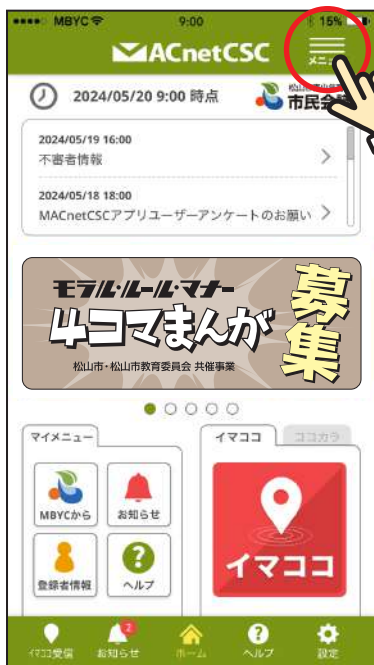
MBYC 9:00 15%

MACnetCSC

メニュー

2024/05/20 9:00 時点

松山市 市民会

2024/05/19 16:00
不審者情報

2024/05/18 18:00
MACnetCSCアプリユーザーアンケートのお願い

モラル・ルール・マナー
4コマまんが
募集
松山市・松山市教育委員会 共催事業

マイメニュー

MBYCから

お知らせ

登録者情報

ヘルプ

イマココ

ココカラ

イマココ

イマココ受信

2
お知らせ

ホーム

ヘルプ

設定